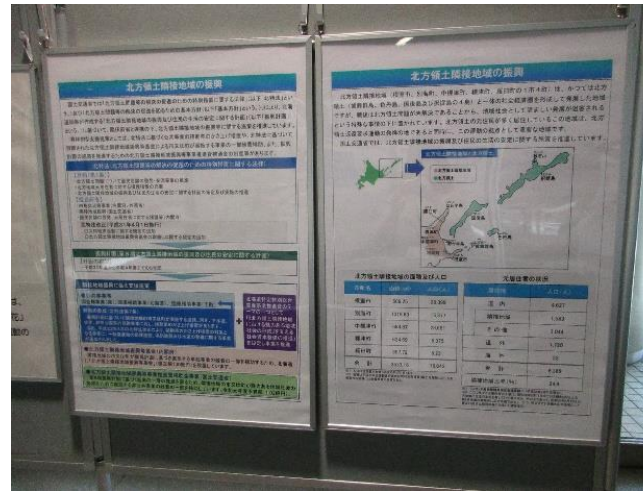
北方領土隣接地域の振興

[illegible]

北方領土隣接地域の振興

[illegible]

北方領土隣接地域の面積及び人口

| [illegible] | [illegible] | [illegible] |
|---|---|---|
| 根室市 | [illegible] | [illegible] |
| 別海町 | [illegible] | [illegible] |
| 中標津町 | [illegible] | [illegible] |
| 標津町 | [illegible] | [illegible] |
| 羅臼町 | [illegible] | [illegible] |
| 合計 | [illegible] | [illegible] |

元島民数の状況

| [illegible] | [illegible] |
|---|---|
| 全国 | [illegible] |
| 隣接地域 | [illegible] |
| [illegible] | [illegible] |
| 道内 | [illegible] |
| 道外 | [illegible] |
| 合計 | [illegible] |
| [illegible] | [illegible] |